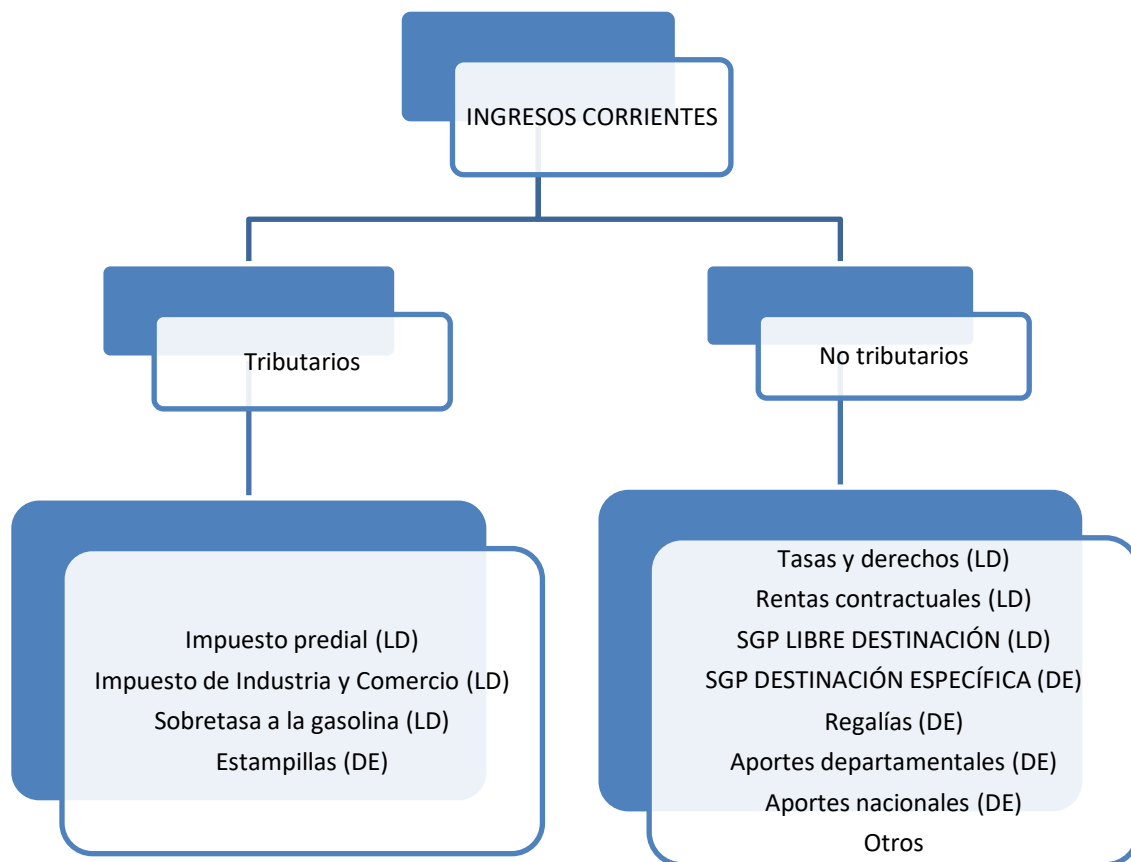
INGRESOS CORRIENTES

Tributarios

No tributarios

Impuesto predial (LD)
Impuesto de Industria y Comercio (LD)
Sobretasa a la gasolina (LD)
Estampillas (DE)

Tasas y derechos (LD)
Rentas contractuales (LD)
SGP LIBRE DESTINACIÓN (LD)
SGP DESTINACIÓN ESPECÍFICA (DE)
Regalías (DE)
Aportes departamentales (DE)
Aportes nacionales (DE)
Otros